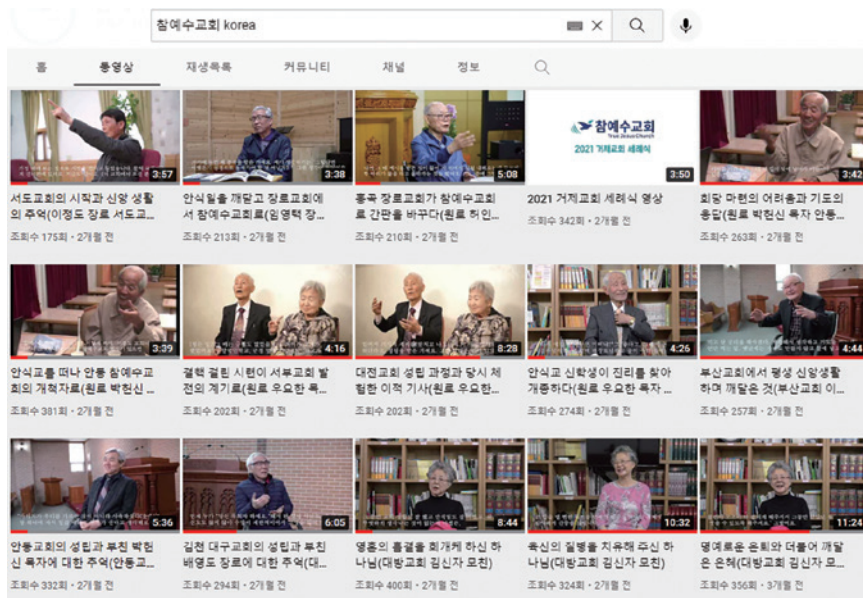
참예수교회 korea

홈 동영상 재생목록 커뮤니티 채널 정보

3:57
서도교회의 시작과 신앙 생활의 추억(이정도 장로 서도교...
조회수 175회 • 2개월 전

3:38
안식일을 깨닫고 장로교회에서 참예수교회로(임영택 장...
조회수 213회 • 2개월 전

5:08
홍곡 장로교회가 참예수교회로 간판을 바꾸다(원로 허인...
조회수 210회 • 2개월 전

참예수교회
True Jesus Church
2021 거제교회 세례식
3:50
2021 거제교회 세례식 영상
조회수 342회 • 2개월 전

3:42
회당 마련의 어려움과 기도의 응답(원로 박현신 목자 안동...
조회수 263회 • 2개월 전

3:39
안식교를 떠나 안동 참예수교회의 개척자료(원로 박현신 ...
조회수 381회 • 2개월 전

4:16
결핵 걸린 시련이 서부교회 발전의 계기로(원로 우요한 목...
조회수 202회 • 2개월 전

8:28
대전교회 성립 과정과 당시 체험한 이적 기사(원로 우요한...
조회수 202회 • 2개월 전

4:26
안식교 신학생이 진리를 찾아 개종하다(원로 우요한 목자 ...
조회수 274회 • 2개월 전

4:44
부산교회에서 평생 신앙생활하며 깨달은 것(부산교회 이...
조회수 257회 • 2개월 전

5:36
안동교회의 성립과 부친 박헌신 목자에 대한 추억(안동교...
조회수 332회 • 2개월 전

6:05
김천 대구교회의 성립과 부친 배영도 장로에 대한 추억(대...
조회수 294회 • 2개월 전

8:44
영혼의 흠결을 회개케 하신 하나님(대방교회 김신자 모친)
조회수 400회 • 2개월 전

10:32
육신의 질병을 치유해 주신 하나님(대방교회 김신자 모친)
조회수 324회 • 2개월 전

11:24
명예로운 은퇴와 더불어 깨달은 은혜(대방교회 김신자 모...
조회수 356회 • 3개월 전